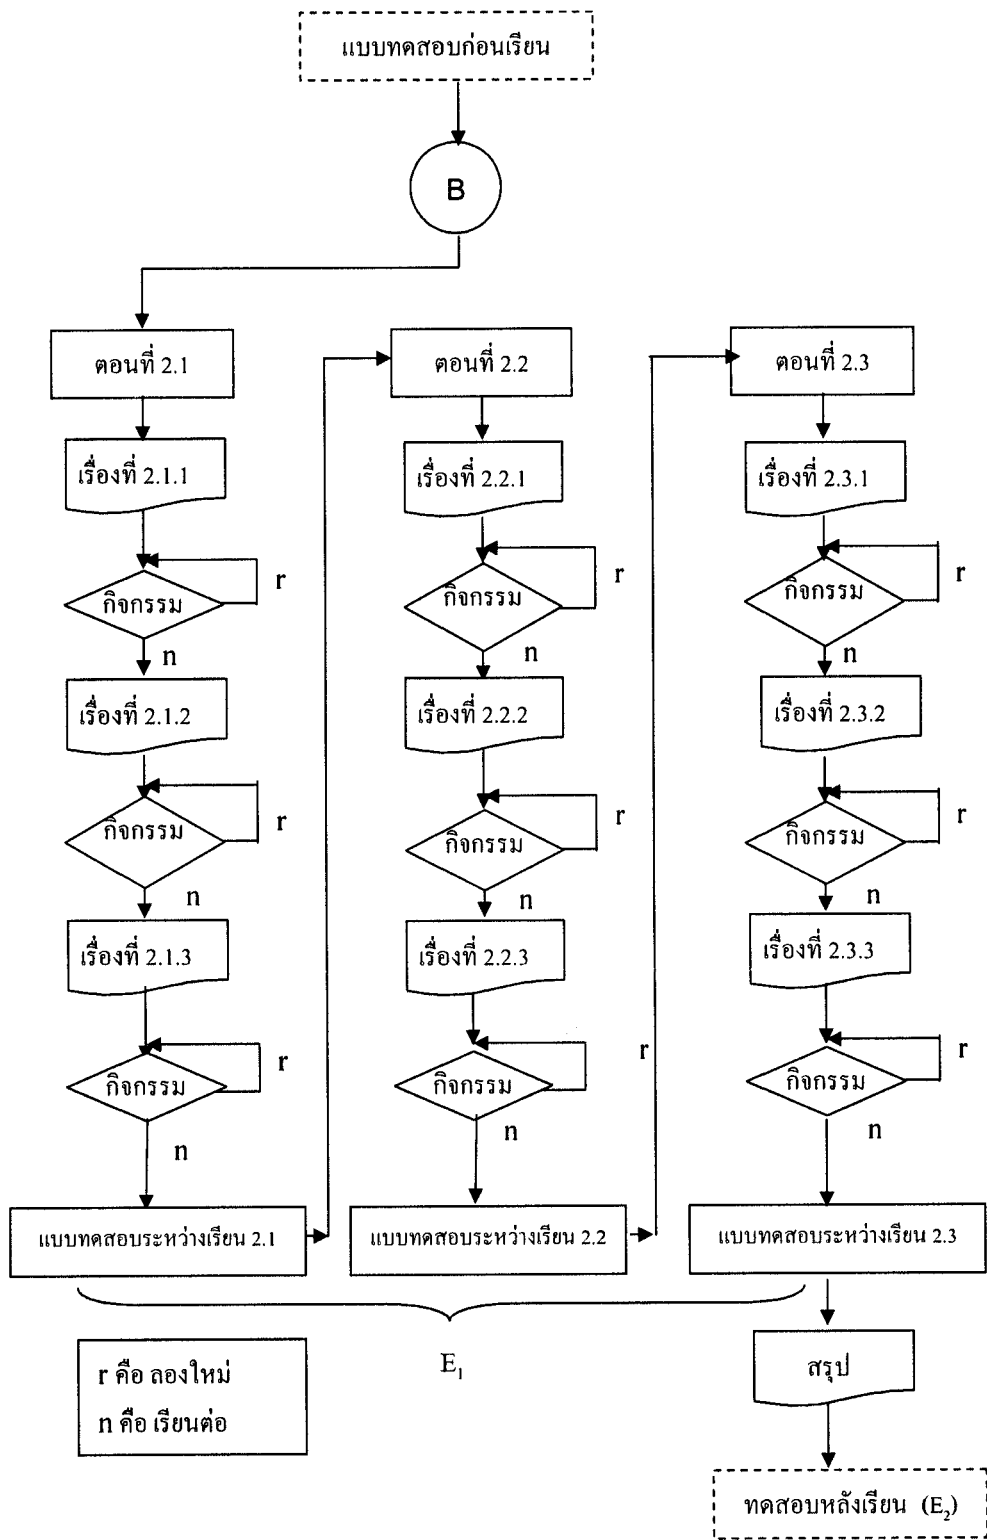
แบบทดสอบก่อนเรียน

B

ตอนที่ 2.1

เรื่องที่ 2.1.1

กิจกรรม

r

n

เรื่องที่ 2.1.2

กิจกรรม

r

n

เรื่องที่ 2.1.3

กิจกรรม

r

n

แบบทดสอบระหว่างเรียน 2.1

ตอนที่ 2.2

เรื่องที่ 2.2.1

กิจกรรม

r

n

เรื่องที่ 2.2.2

กิจกรรม

r

n

เรื่องที่ 2.2.3

กิจกรรม

r

n

r

แบบทดสอบระหว่างเรียน 2.2

ตอนที่ 2.3

เรื่องที่ 2.3.1

กิจกรรม

r

n

เรื่องที่ 2.3.2

กิจกรรม

r

n

เรื่องที่ 2.3.3

กิจกรรม

r

n

แบบทดสอบระหว่างเรียน 2.3

$E_1$

r คือ ลองใหม่
n คือ เรียนต่อ

สรุป

ทดสอบหลังเรียน ($E_2$)